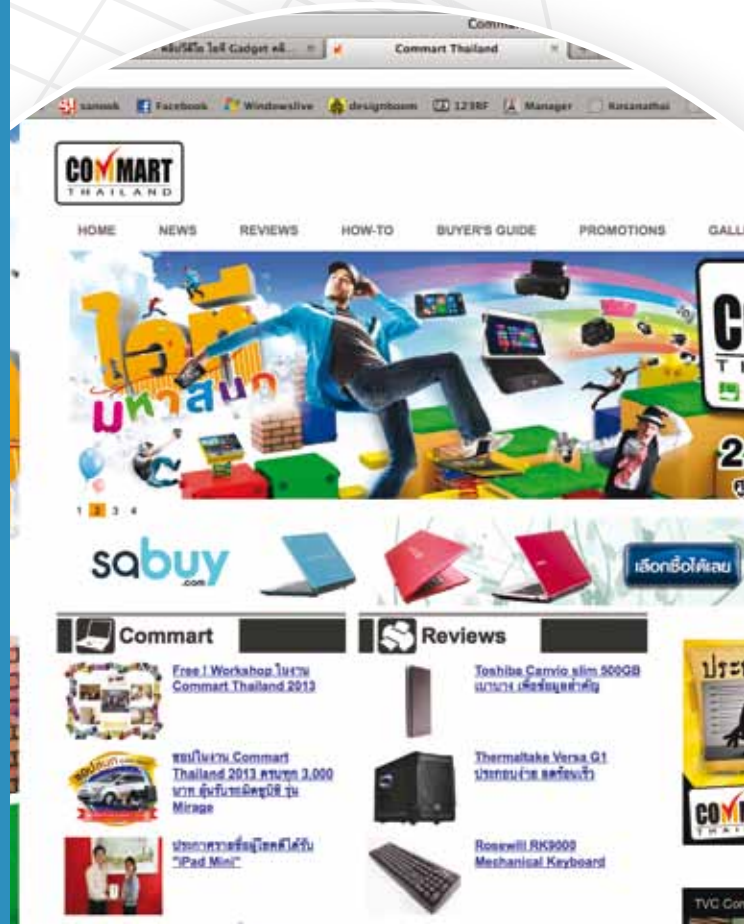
Comm

พลังไอที ไอที Gadget คลี... Commart Thailand

sanook Facebook Windowslive designboom 123RF Manager Kasanathai

COMMART THAILAND

HOME NEWS REVIEWS HOW-TO BUYER'S GUIDE PROMOTIONS GALL

ไอที มหาสนุก

1 2 3 4

sabuy.com

เลือกซื้อได้เลย

Commart

Free ! Workshop ในงาน Commart Thailand 2013

ชอปในงาน Commart Thailand 2013 ครบทุก 3,000 บาท ลุ้นรับรถมิตซูบิชิ รุ่น Mirage

ประกาศรายชื่อผู้โชคดีได้รับ "iPad Mini"

Reviews

Toshiba Canvio slim 500GB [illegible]

Thermaltake Versa G1 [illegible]

Rosewill RK9000 Mechanical Keyboard

ประ

COM

TVC Co